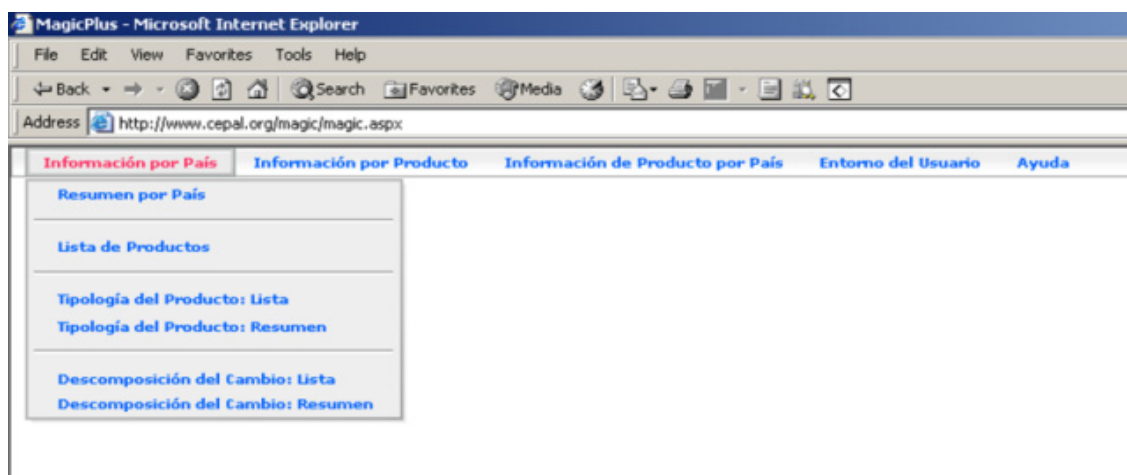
MagicPlus - Microsoft Internet Explorer

File Edit View Favorites Tools Help

Back Search Favorites Media

Address http://www.cepal.org/magic/magic.aspx

Información por País | Información por Producto | Información de Producto por País | Entorno del Usuario | Ayuda

Resumen por País

Lista de Productos

Tipología del Producto: Lista
Tipología del Producto: Resumen

Descomposición del Cambio: Lista
Descomposición del Cambio: Resumen